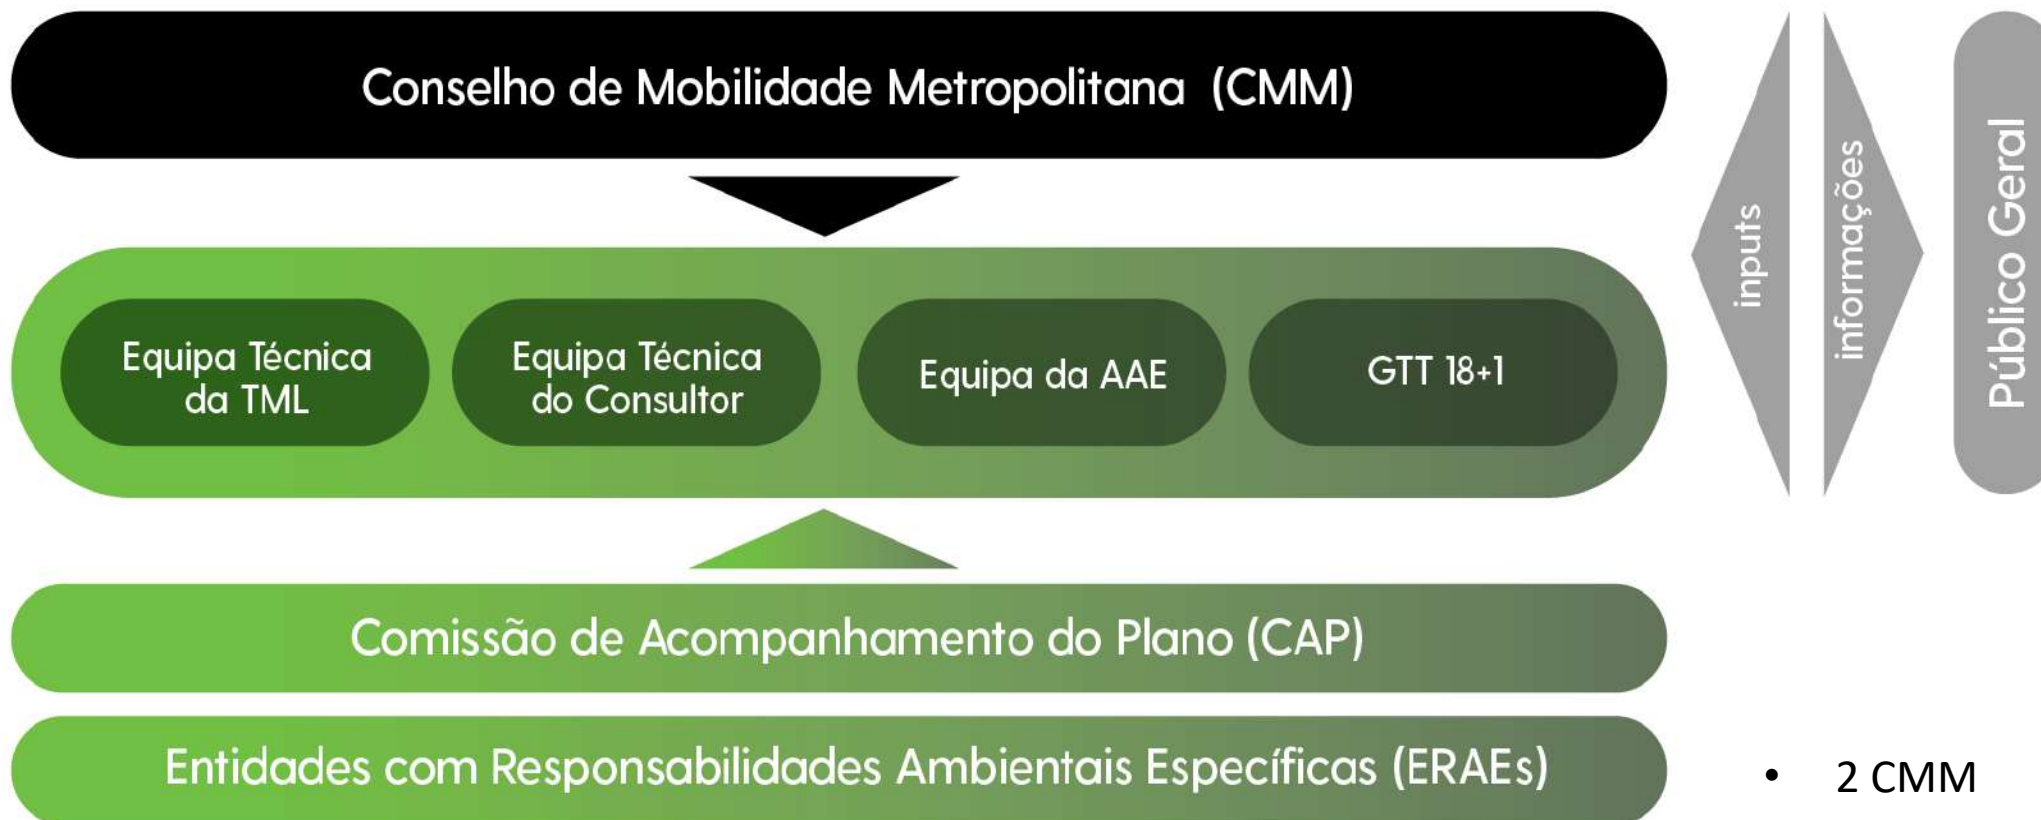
Conselho de Mobilidade Metropolitana (CMM)

Equipa Técnica da TML

Equipa Técnica do Consultor

Equipa da AAE

GTT 18+1

inputs

informações

Público Geral

Comissão de Acompanhamento do Plano (CAP)

Entidades com Responsabilidades Ambientais Específicas (ERAEs)

• 2 CMM